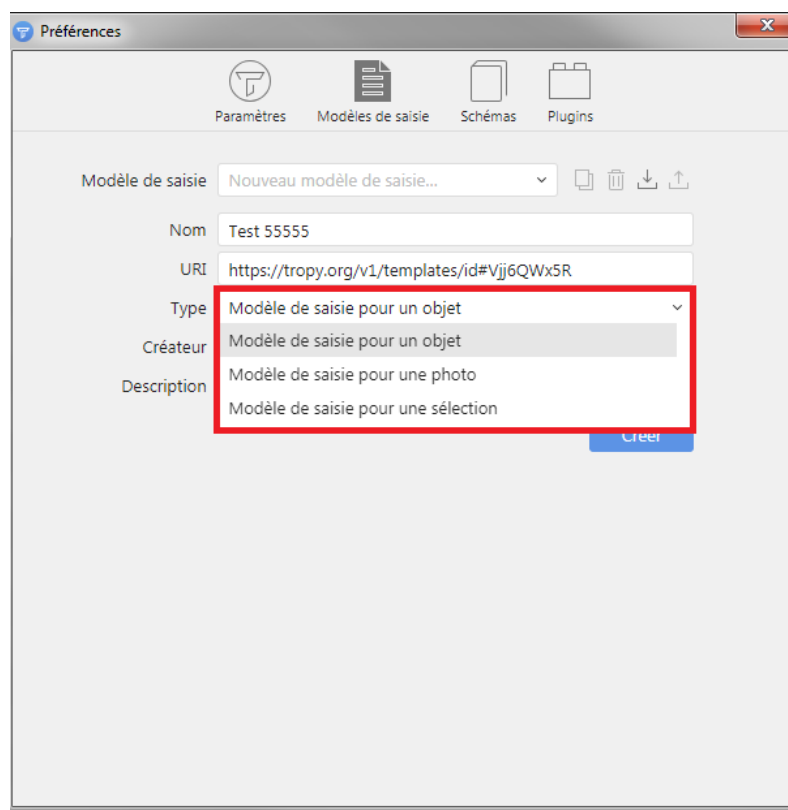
Préférences

Paramètres Modèles de saisie Schémas Plugins

Modèle de saisie Nouveau modèle de saisie...

Nom Test 55555

URI https://tropy.org/v1/templates/id#Vjj6QWx5R

Type Modèle de saisie pour un objet

Créateur

Description

Modèle de saisie pour un objet
Modèle de saisie pour une photo
Modèle de saisie pour une sélection

Créer